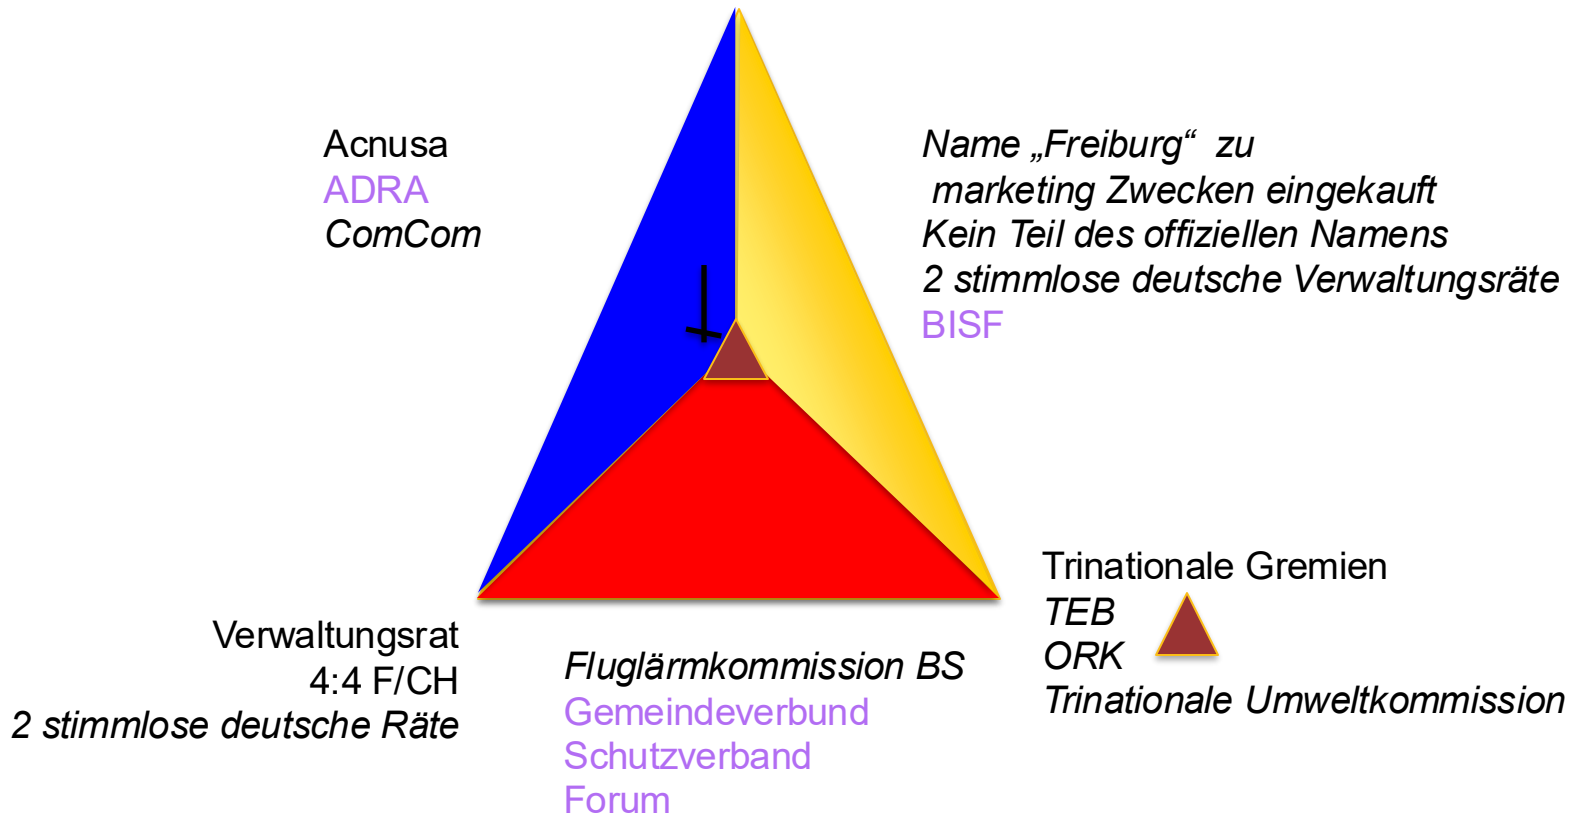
Acnusa
ADRA
ComCom

Name „Freiburg“ zu
marketing Zwecken eingekauft
Kein Teil des offiziellen Namens
2 stimmlose deutsche Verwaltungsräte
BISF

Trinationale Gremien
TEB
ORK
Trinationale Umweltkommission

Verwaltungsrat
4:4 F/CH
2 stimmlose deutsche Räte

Fluglärmkommission BS
Gemeindeverbund
Schutzverband
Forum